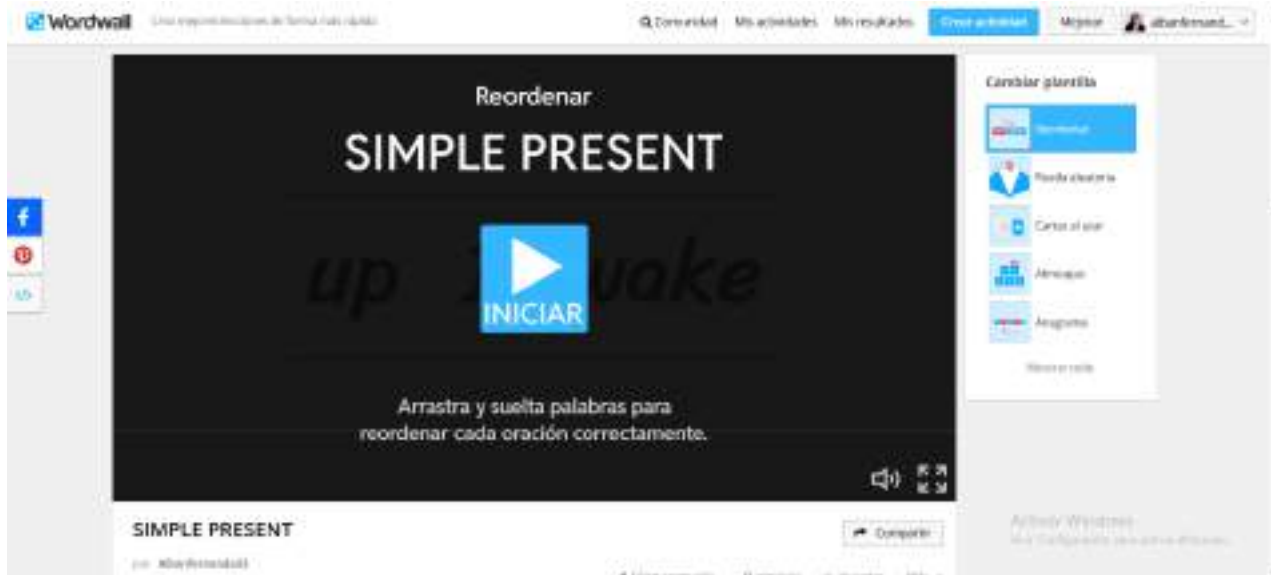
Wordwall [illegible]

Comunidad Mis actividades Mis resultados Crear actividad Mejorar albanfernand...

Reordenar

SIMPLE PRESENT

up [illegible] wake

INICIAR

Arrastra y suelta palabras para reordenar cada oración correctamente.

Cambiar plantilla

Reordenar

Rueda aleatoria

Cartas al azar

Abre cajas

Anagrama

Mostrar todo

SIMPLE PRESENT

Compartir

por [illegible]

Activar Windows
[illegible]